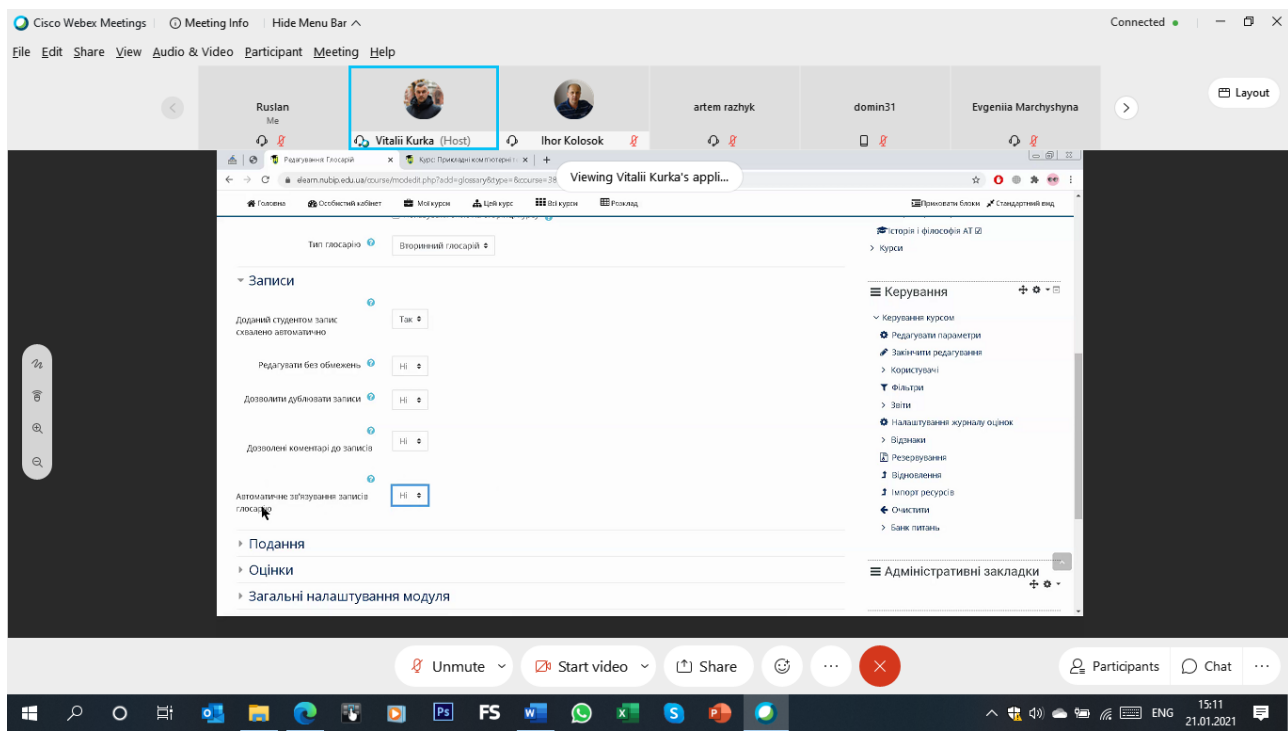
Cisco Webex Meetings | Meeting Info | Hide Menu Bar ^

Connected •

File Edit Share View Audio & Video Participant Meeting Help

Ruslan
Me

Vitalii Kurka (Host)

Ihor Kolosok

artem razhyk

domin31

Evgeniia Marchyshyna

Layout

Редагування Глосарій ×
Курс: Прикладні комп'ютерні т... ×
+

elearn.nubip.edu.ua/course/modedit.php?add=glossary&type=&course=38

Viewing Vitalii Kurka's appli...

Головна
Особистий кабінет
Мої курси
Цей курс
Всі курси
Розклад

Приховати блоки
Стандартний вид

Тип глосарію
Вторинний глосарій

Записи

Доданий студентом запис схвалено автоматично
Так

Редагувати без обмежень
Ні

Дозволити дублювати записи
Ні

Дозволені коментарі до записів
Ні

Автоматичне зв'язування записів глосарію
Ні

Подання

Оцінки

Загальні налаштування модуля

Історія і філософія АТ і2і
Курси

Керування

Керування курсом
Редагувати параметри
Закінчити редагування
Користувачі
Фільтри
Звіти
Налаштування журналу оцінок
Відзнаки
Резервування
Відновлення
Імпорт ресурсів
Очистити
Банк питань

Адміністративні закладки

Unmute
Start video
Share
Participants
Chat

ENG
15:11
21.01.2021